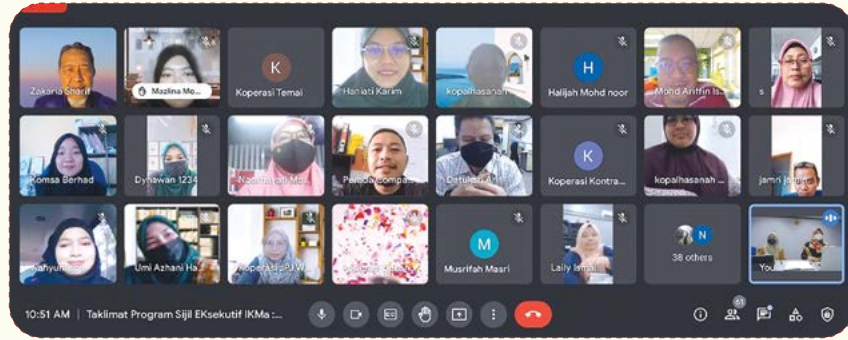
Zakaria Sharif
Mazlina Mo...
K
Koperasi Temai
Haniati Karim
kopalhasanah
H
Halijah Mohd noor
Mohd Ariffin Is...
s
Komsa Berhad
Dynawan 1234
Normayati Mo...
Pardab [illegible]
Datuk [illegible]
K
Koperasi Kontra...
kopalhasanah ...
jamri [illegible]
Wahyuni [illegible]
Umi Azhani Ha...
Koperasi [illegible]
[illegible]
M
Musrifah Masri
Laily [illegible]
N
38 others
You
10:51 AM | Taklimat Program Sijil EKsekutif IKMa :...
61